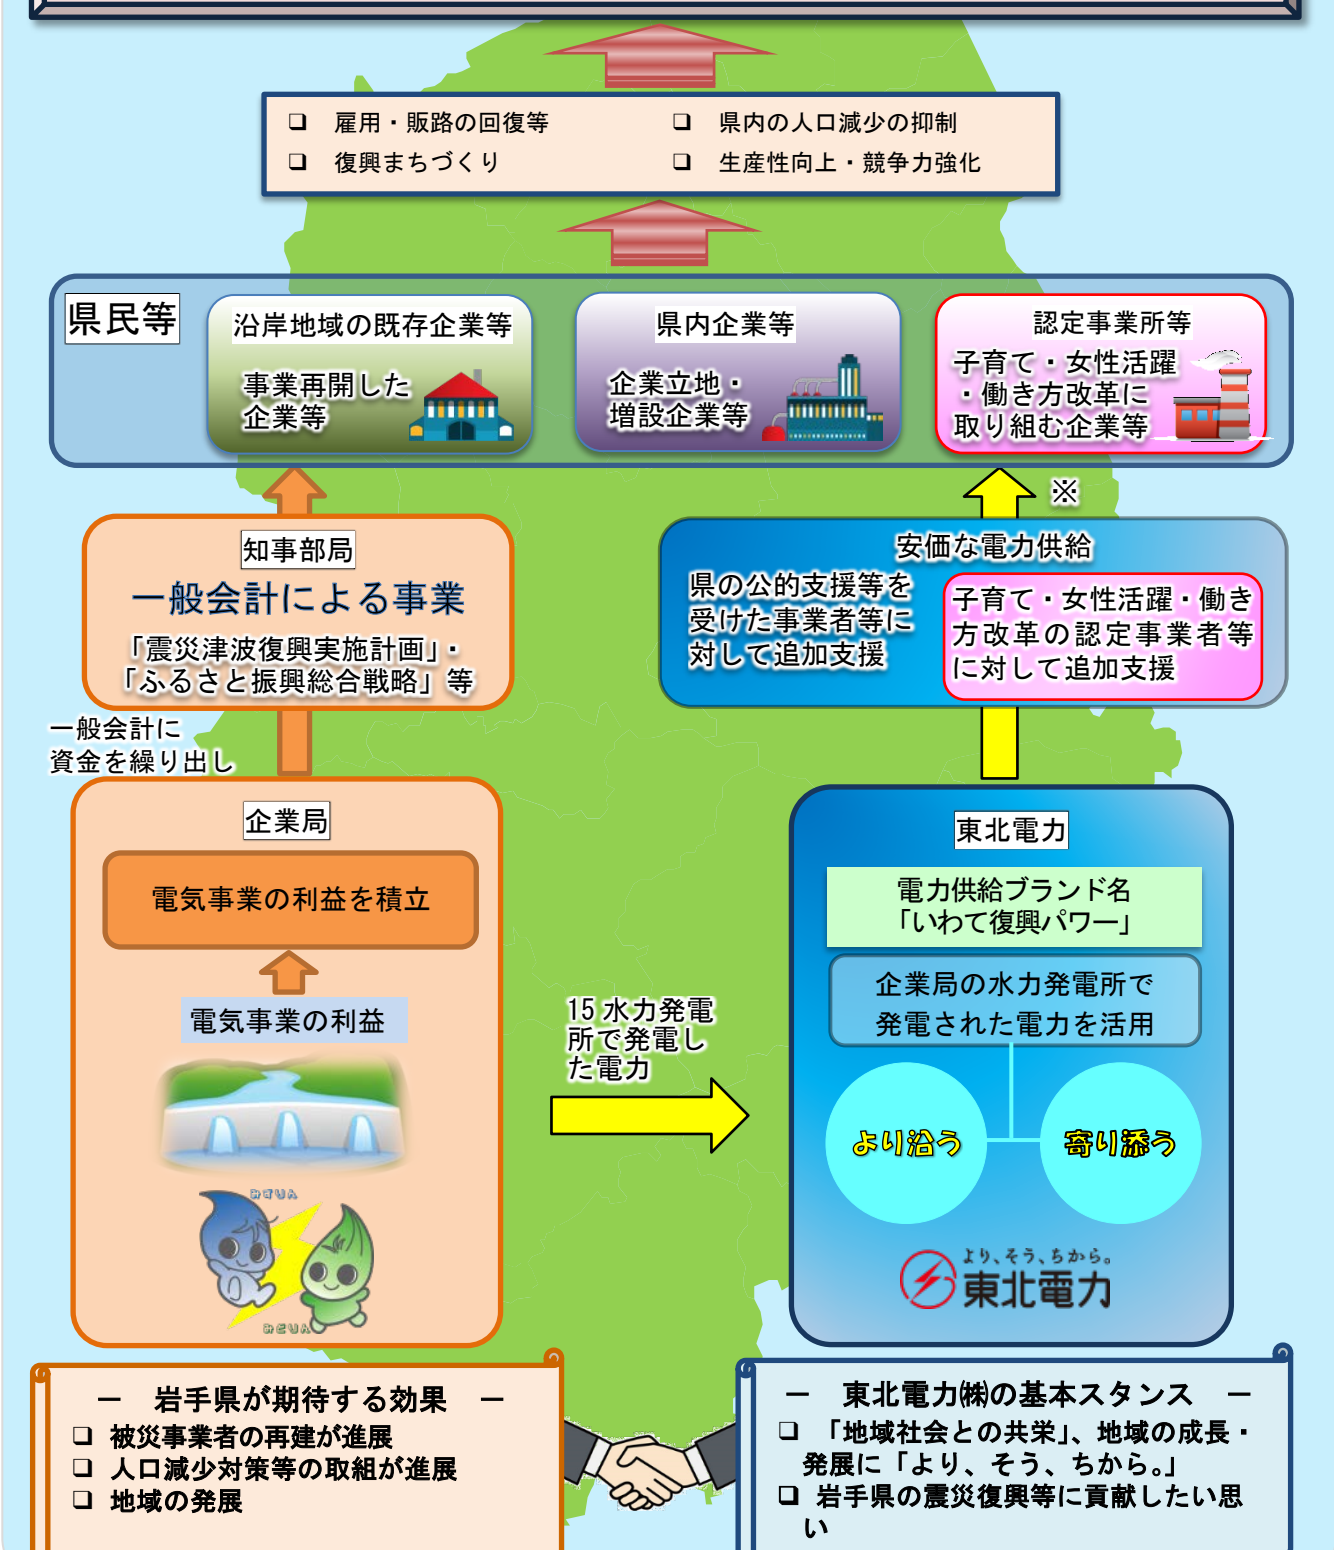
❑ 雇用・販路の回復等
❑ 復興まちづくり
❑ 県内の人口減少の抑制
❑ 生産性向上・競争力強化

県民等

沿岸地域の既存企業等
事業再開した企業等

県内企業等
企業立地・増設企業等

認定事業所等
子育て・女性活躍・働き方改革に取り組む企業等

※

知事部局
一般会計による事業
「震災津波復興実施計画」・「ふるさと振興総合戦略」等

一般会計に資金を繰り出し

安価な電力供給
県の公的支援等を受けた事業者等に対して追加支援
子育て・女性活躍・働き方改革の認定事業者等に対して追加支援

企業局
電気事業の利益を積立
電気事業の利益

みずりん
めぐりん

15 水力発電所で発電した電力

東北電力
電力供給ブランド名「いわて復興パワー」
企業局の水力発電所で発電された電力を活用
より沿う
寄り添う
より、そう、ちから。
東北電力

ー 岩手県が期待する効果 ー
❑ 被災事業者の再建が進展
❑ 人口減少対策等の取組が進展
❑ 地域の発展

ー 東北電力㈱の基本スタンス ー
❑ 「地域社会との共栄」、地域の成長・発展に「より、そう、ちから。」
❑ 岩手県の震災復興等に貢献したい思い